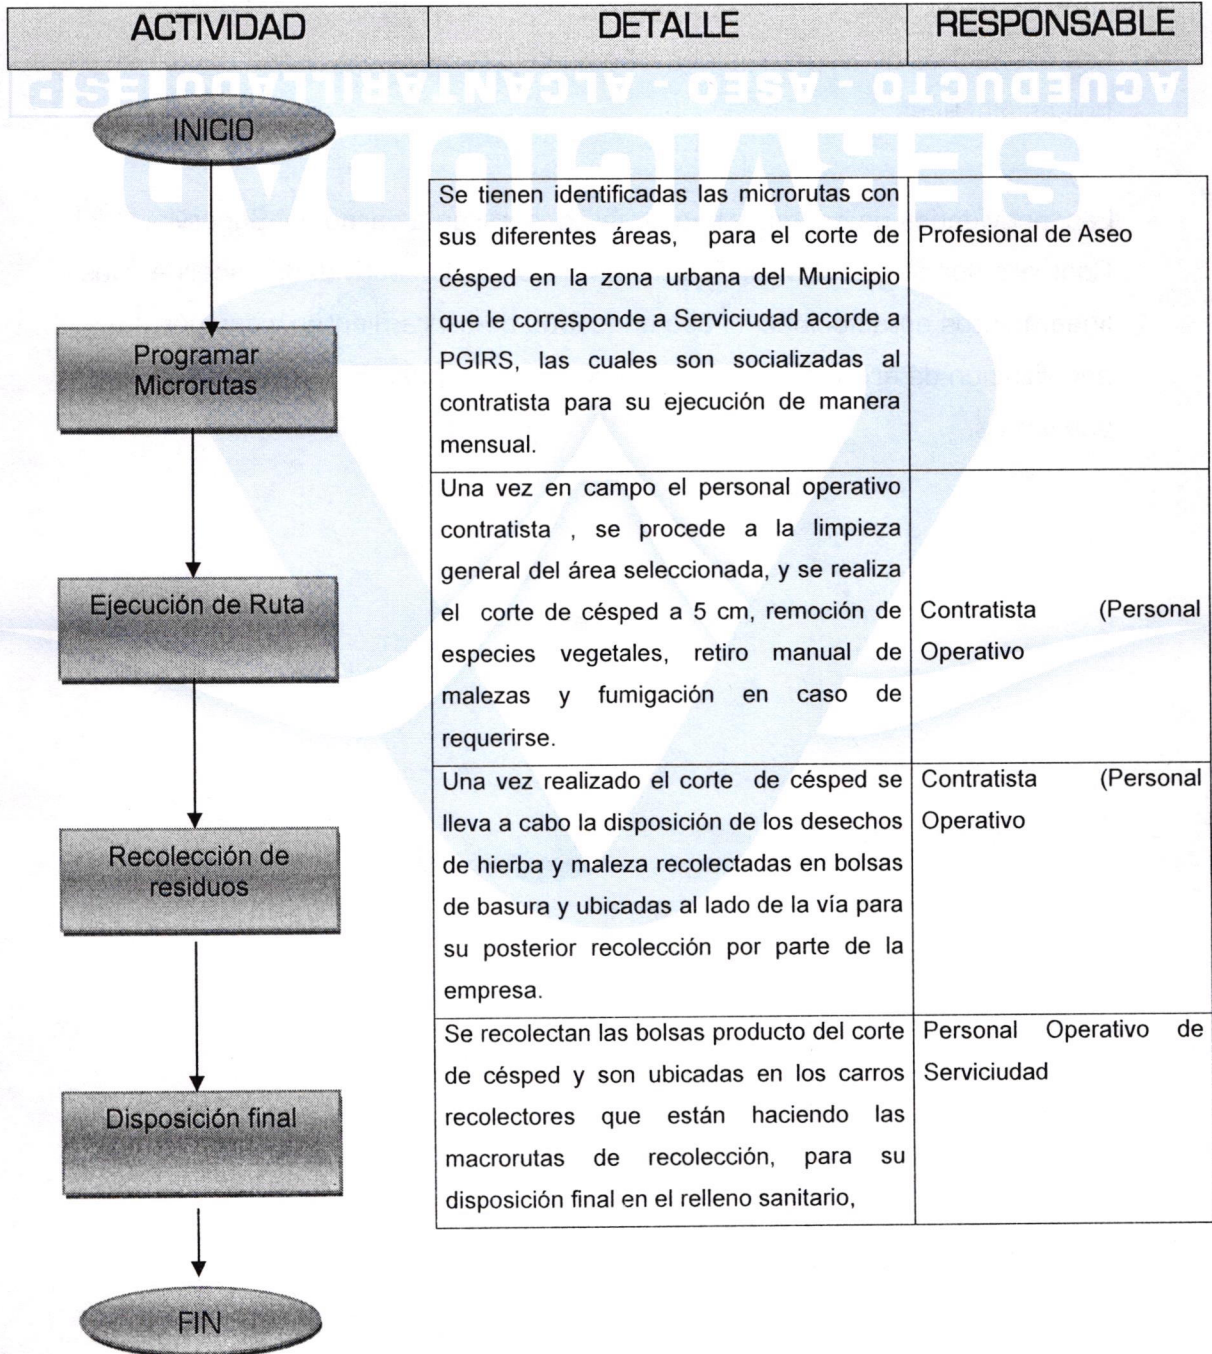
| ACTIVIDAD | DETALLE | RESPONSABLE |
|---|---|---|
| INICIO | | |
| Programar Microrutas | Se tienen identificadas las microrutas con sus diferentes áreas, para el corte de césped en la zona urbana del Municipio que le corresponde a Serviciudad acorde a PGIRS, las cuales son socializadas al contratista para su ejecución de manera mensual. | Profesional de Aseo |
| Ejecución de Ruta | Una vez en campo el personal operativo contratista , se procede a la limpieza general del área seleccionada, y se realiza el corte de césped a 5 cm, remoción de especies vegetales, retiro manual de malezas y fumigación en caso de requerirse. | Contratista (Personal Operativo |
| Recolección de residuos | Una vez realizado el corte de césped se lleva a cabo la disposición de los desechos de hierba y maleza recolectadas en bolsas de basura y ubicadas al lado de la vía para su posterior recolección por parte de la empresa. | Contratista (Personal Operativo |
| Disposición final | Se recolectan las bolsas producto del corte de césped y son ubicadas en los carros recolectores que están haciendo las macrorutas de recolección, para su disposición final en el relleno sanitario, | Personal Operativo de Serviciudad |
| FIN | | |

ACUEDUCTO - ASEO - ALCANTARILLADO ESP
SERVICIUDAD